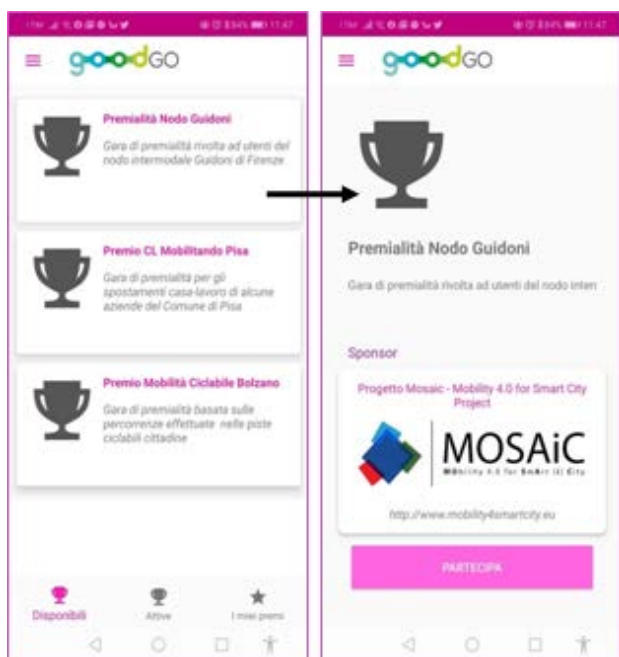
11:47

goodGO

Premialità Nodo Guidoni

Gara di premialità rivolta ad utenti del nodo intermodale Guidoni di Firenze

Premio CL Mobilitando Pisa

Gara di premialità per gli spostamenti casa-lavoro di alcune aziende del Comune di Pisa

Premio Mobilità Ciclabile Bolzano

Gara di premialità basata sulle percorrenze effettuate nelle piste ciclabili cittadine

Disponibili

Attive

I miei premi

11:47

goodGO

Premialità Nodo Guidoni

Gara di premialità rivolta ad utenti del nodo inten

Sponsor

Progetto Mosaic - Mobility 4.0 for Smart City Project

MOSAiC

MObility 4.0 for SmArt (i) City

http://www.mobility4smartcity.eu

PARTECIPA